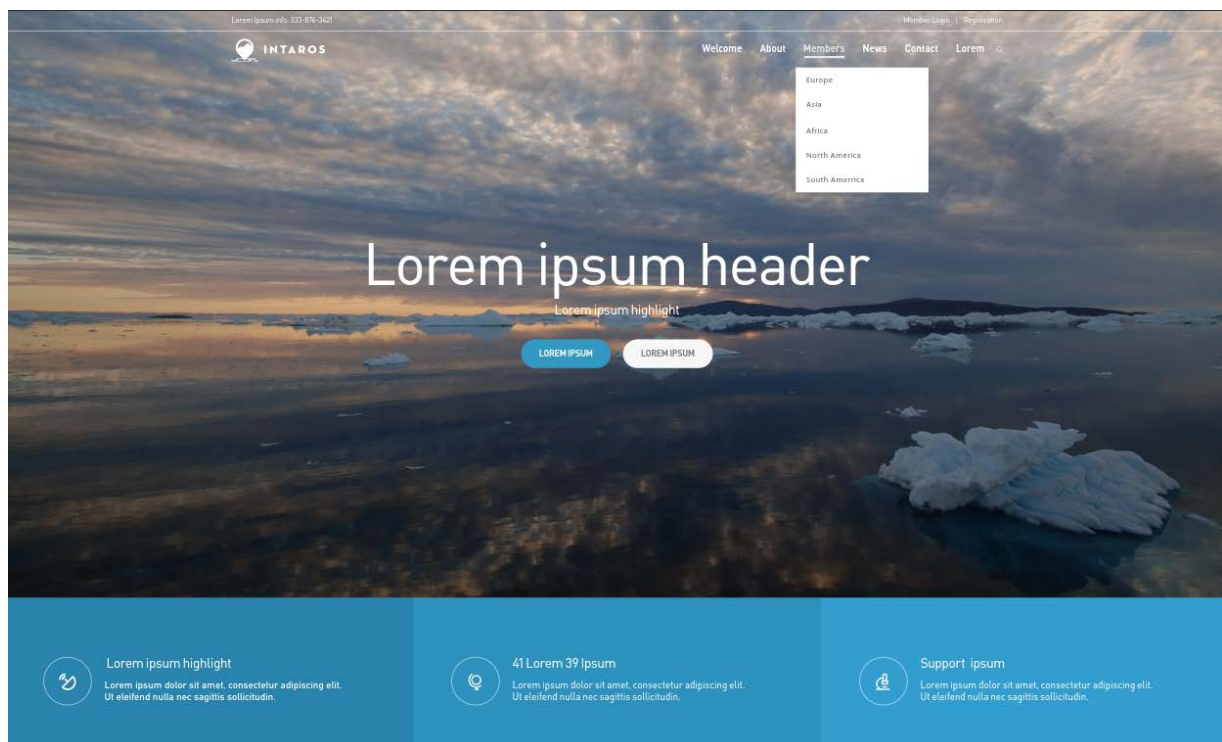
Lorem Ipsum info: 333-876-3421

Member Login | Registration

INTAROS

Welcome About Members News Contact Lorem

Europe
Asia
Africa
North America
South Amerrica

Lorem ipsum header

Lorem ipsum highlight

LOREM IPSUM LOREM IPSUM

Lorem ipsum highlight
Lorem ipsum dolor sit amet, consectetur adipiscing elit. Ut eleifend nulla nec sagittis sollicitudin.

41 Lorem 39 Ipsum
Lorem ipsum dolor sit amet, consectetur adipiscing elit. Ut eleifend nulla nec sagittis sollicitudin.

Support ipsum
Lorem ipsum dolor sit amet, consectetur adipiscing elit. Ut eleifend nulla nec sagittis sollicitudin.